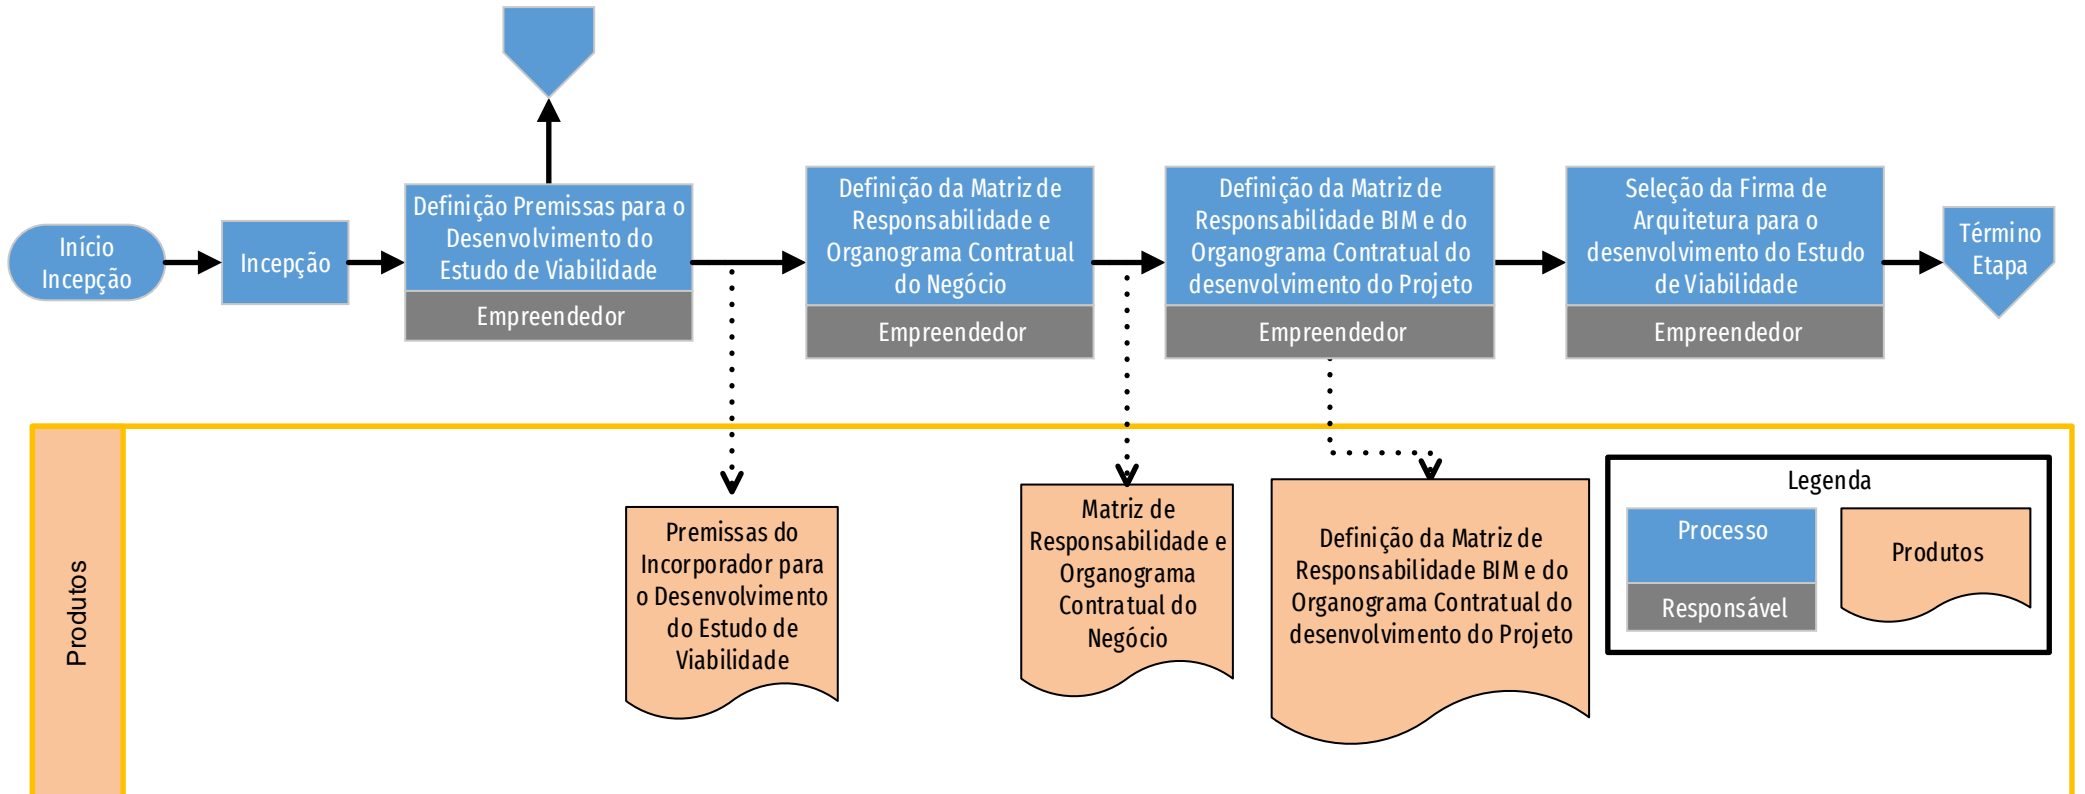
Início Incepção

Incepção

Definição Premissas para o Desenvolvimento do Estudo de Viabilidade

Empreendedor

Definição da Matriz de Responsabilidade e Organograma Contratual do Negócio

Empreendedor

Definição da Matriz de Responsabilidade BIM e do Organograma Contratual do desenvolvimento do Projeto

Empreendedor

Seleção da Firma de Arquitetura para o desenvolvimento do Estudo de Viabilidade

Empreendedor

Término Etapa

Produtos

Premissas do Incorporador para o Desenvolvimento do Estudo de Viabilidade

Matriz de Responsabilidade e Organograma Contratual do Negócio

Definição da Matriz de Responsabilidade BIM e do Organograma Contratual do desenvolvimento do Projeto

Legenda

Processo

Responsável

Produtos